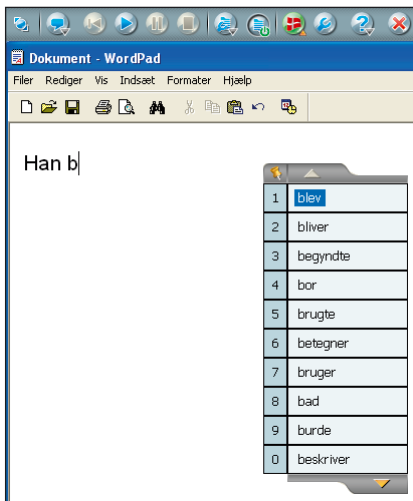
Dokument - WordPad

Filer Rediger Vis Indsæt Formater Hjælp

Han b

| | |
|---|---|
| 1 | blev |
| 2 | bliver |
| 3 | begyndte |
| 4 | bor |
| 5 | brugte |
| 6 | betegner |
| 7 | bruger |
| 8 | bad |
| 9 | burde |
| 0 | beskriver |